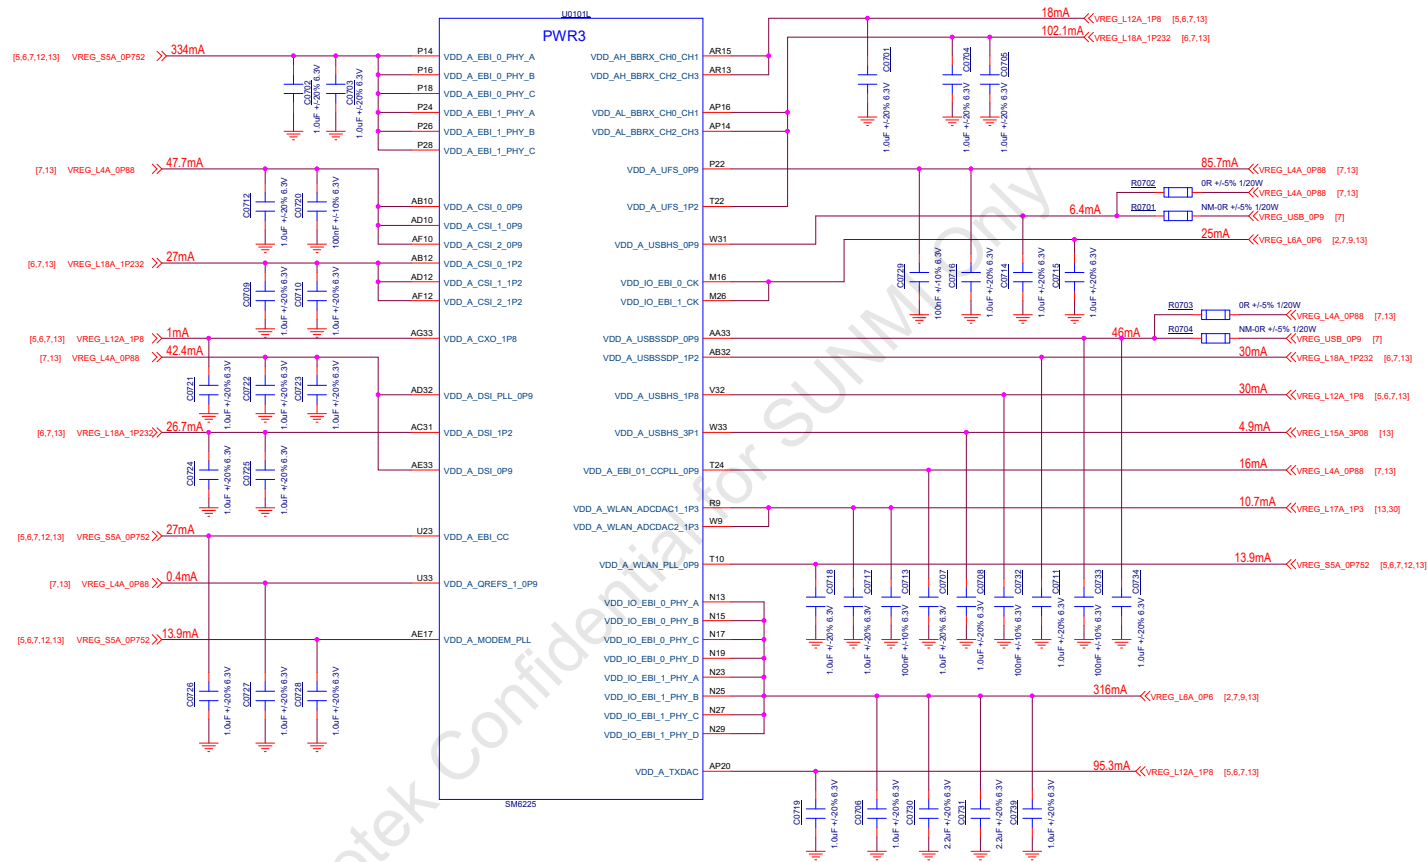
U0101L
PWR3
[5,6,7,12,13] VREG_S5A_0P752 334mA
P14 VDD_A_EBI_0_PHY_A
P16 VDD_A_EBI_0_PHY_B
P18 VDD_A_EBI_0_PHY_C
P24 VDD_A_EBI_1_PHY_A
P26 VDD_A_EBI_1_PHY_B
P28 VDD_A_EBI_1_PHY_C
C0702 1.0uF +/-20% 6.3V
C0703 1.0uF +/-20% 6.3V
[7,13] VREG_L4A_0P88 47.7mA
C0712 1.0uF +/-20% 6.3V
C0720 100nF +/-10% 6.3V
AB10 VDD_A_CSI_0_0P9
AD10 VDD_A_CSI_1_0P9
AF10 VDD_A_CSI_2_0P9
[6,7,13] VREG_L18A_1P232 27mA
AB12 VDD_A_CSI_0_1P2
AD12 VDD_A_CSI_1_1P2
AF12 VDD_A_CSI_2_1P2
C0709 1.0uF +/-20% 6.3V
C0710 1.0uF +/-20% 6.3V
[5,6,7,13] VREG_L12A_1P8 1mA
AG33 VDD_A_CXO_1P8
[7,13] VREG_L4A_0P88 42.4mA
C0721 1.0uF +/-20% 6.3V
C0722 1.0uF +/-20% 6.3V
C0723 1.0uF +/-20% 6.3V
AD32 VDD_A_DSI_PLL_0P9
[6,7,13] VREG_L18A_1P232 26.7mA
AC31 VDD_A_DSI_1P2
C0724 1.0uF +/-20% 6.3V
C0725 1.0uF +/-20% 6.3V
AE33 VDD_A_DSI_0P9
[5,6,7,12,13] VREG_S5A_0P752 27mA
U23 VDD_A_EBI_CC
[7,13] VREG_L4A_0P88 0.4mA
U33 VDD_A_QREFS_1_0P9
[5,6,7,12,13] VREG_S5A_0P752 13.9mA
AE17 VDD_A_MODEM_PLL
C0726 1.0uF +/-20% 6.3V
C0727 1.0uF +/-20% 6.3V
C0728 1.0uF +/-20% 6.3V
SM6225
18mA VREG_L12A_1P8 [5,6,7,13]
102.1mA VREG_L18A_1P232 [6,7,13]
AR15 VDD_AH_BBRX_CH0_CH1
AR13 VDD_AH_BBRX_CH2_CH3
AP16 VDD_AL_BBRX_CH0_CH1
AP14 VDD_AL_BBRX_CH2_CH3
C0701 1.0uF +/-20% 6.3V
C0704 1.0uF +/-20% 6.3V
C0705 1.0uF +/-20% 6.3V
P22 VDD_A_UFS_0P9
85.7mA VREG_L4A_0P88 [7,13]
R0702 0R +/-5% 1/20W VREG_L4A_0P88 [7,13]
R0701 NM-0R +/-5% 1/20W VREG_USB_0P9 [7]
T22 VDD_A_UFS_1P2
6.4mA
W31 VDD_A_USBHS_0P9
25mA VREG_L6A_0P6 [2,7,9,13]
M16 VDD_IO_EBI_0_CK
M26 VDD_IO_EBI_1_CK
C0729 100nF +/-10% 6.3V
C0716 1.0uF +/-20% 6.3V
C0714 1.0uF +/-20% 6.3V
C0715 1.0uF +/-20% 6.3V
R0703 0R +/-5% 1/20W VREG_L4A_0P88 [7,13]
R0704 NM-0R +/-5% 1/20W VREG_USB_0P9 [7]
AA33 VDD_A_USBSSDP_0P9 46mA
AB32 VDD_A_USBSSDP_1P2 30mA VREG_L18A_1P232 [6,7,13]
V32 VDD_A_USBHS_1P8 30mA VREG_L12A_1P8 [5,6,7,13]
W33 VDD_A_USBHS_3P1 4.9mA VREG_L15A_3P08 [13]
T24 VDD_A_EBI_01_CCPLL_0P9 16mA VREG_L4A_0P88 [7,13]
R9 VDD_A_WLAN_ADCDAC1_1P3 10.7mA VREG_L17A_1P3 [13,30]
W9 VDD_A_WLAN_ADCDAC2_1P3
T10 VDD_A_WLAN_PLL_0P9 13.9mA VREG_S5A_0P752 [5,6,7,12,13]
C0718 1.0uF +/-20% 6.3V
C0717 1.0uF +/-20% 6.3V
C0713 100nF +/-10% 6.3V
C0707 1.0uF +/-20% 6.3V
C0708 1.0uF +/-20% 6.3V
C0732 100nF +/-10% 6.3V
C0711 1.0uF +/-20% 6.3V
C0733 100nF +/-10% 6.3V
C0734 1.0uF +/-20% 6.3V
N13 VDD_IO_EBI_0_PHY_A
N15 VDD_IO_EBI_0_PHY_B
N17 VDD_IO_EBI_0_PHY_C
N19 VDD_IO_EBI_0_PHY_D
N23 VDD_IO_EBI_1_PHY_A
N25 VDD_IO_EBI_1_PHY_B
N27 VDD_IO_EBI_1_PHY_C
N29 VDD_IO_EBI_1_PHY_D
316mA VREG_L6A_0P6 [2,7,9,13]
AP20 VDD_A_TXDAC
95.3mA VREG_L12A_1P8 [5,6,7,13]
C0719 1.0uF +/-20% 6.3V
C0706 1.0uF +/-20% 6.3V
C0730 1.0uF +/-20% 6.3V
2.2uF +/-20% 6.3V
C0731 2.2uF +/-20% 6.3V
C0739 1.0uF +/-20% 6.3V
1.0uF +/-20% 6.3V
Mediatek Confidential for SUNM Only